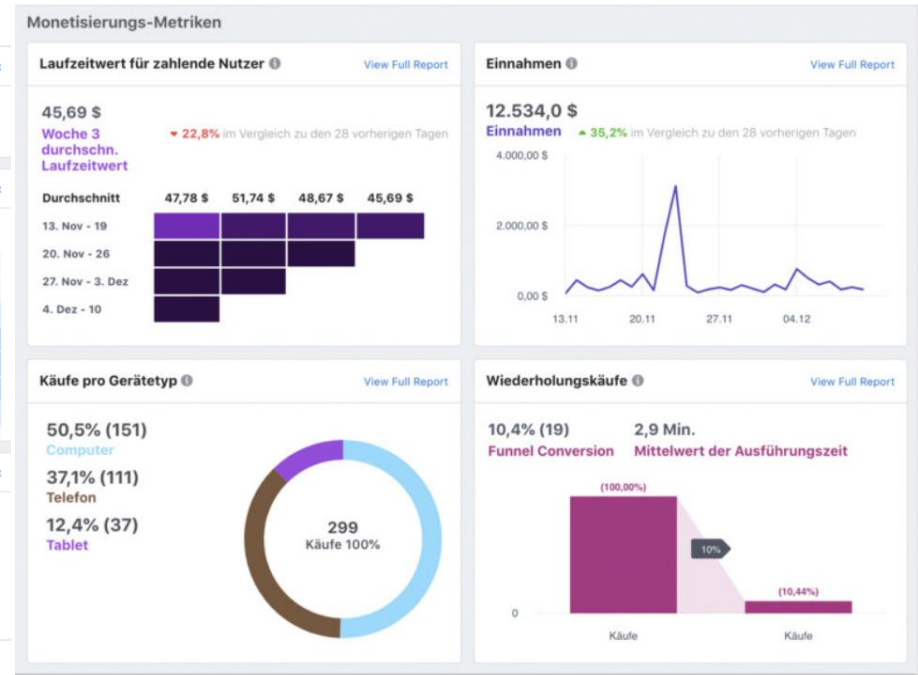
Monetisierungs-Metriken

Laufzeitwert für zahlende Nutzer

View Full Report

45,69 $

Woche 3 durchschn. Laufzeitwert

▾ 22,8% im Vergleich zu den 28 vorherigen Tagen

| Durchschnitt | 47,78 $ | 51,74 $ | 48,67 $ | 45,69 $ |
|---|---|---|---|---|
| 13. Nov - 19 | | | | |
| 20. Nov - 26 | | | | |
| 27. Nov - 3. Dez | | | | |
| 4. Dez - 10 | | | | |

Einnahmen

View Full Report

12.534,0 $

Einnahmen

▴ 35,2% im Vergleich zu den 28 vorherigen Tagen

4.000,00 $

2.000,00 $

0,00 $

13.11

20.11

27.11

04.12

Käufe pro Gerätetyp

View Full Report

50,5% (151)

Computer

37,1% (111)

Telefon

12,4% (37)

Tablet

299

Käufe 100%

Wiederholungskäufe

View Full Report

10,4% (19)

Funnel Conversion

2,9 Min.

Mittelwert der Ausführungszeit

(100,00%)

10%

(10,44%)

0

Käufe

Käufe